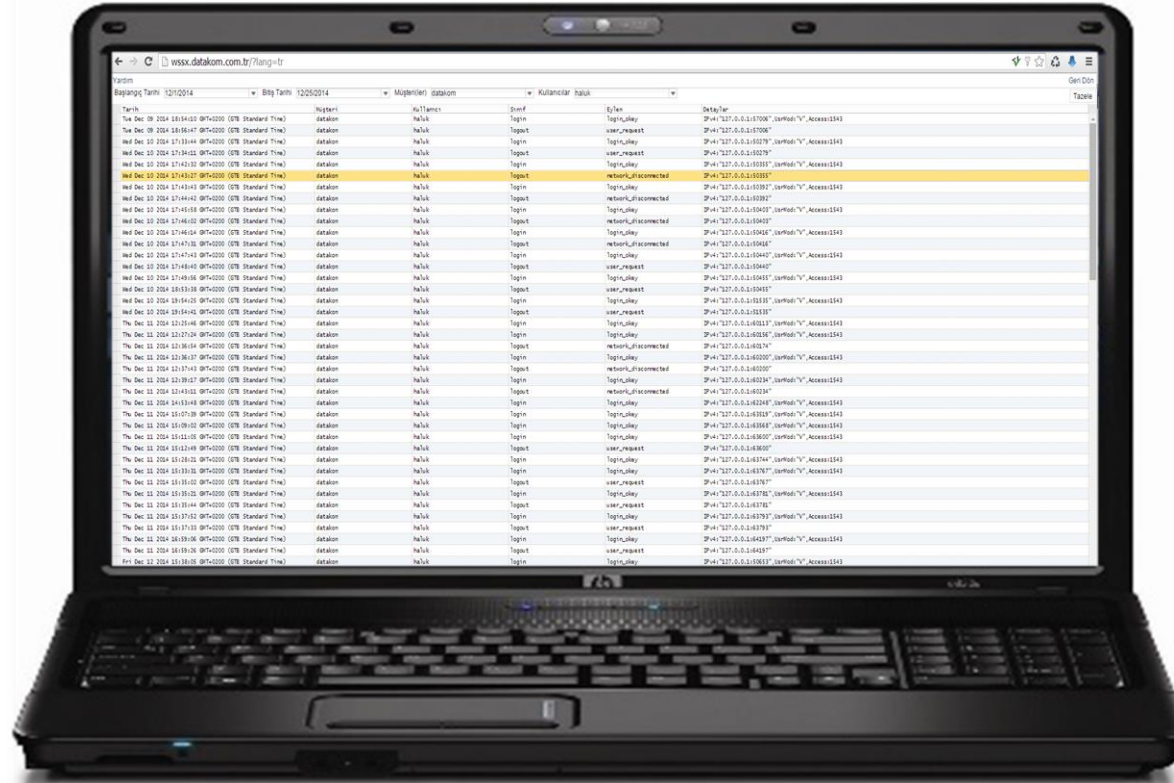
wssx.datakom.com.tr/?lang=tr

Yardım

Geri Dön

Başlangıç Tarihi 12/1/2014 Bitiş Tarihi 12/25/2014 Müşteri(ler) datakom Kullanıcılar haluk

Tazele

| Tarih | Müşteri | Kullanıcı | Sınıf | Eylem | Detaylar |
|---|---|---|---|---|---|
| Tue Dec 09 2014 18:54:10 GMT+0200 (GTB Standard Time) | datakom | haluk | login | login_okay | IPv4:"127.0.0.1:57006",UsrMod:"V",Access:1543 |
| Tue Dec 09 2014 18:56:47 GMT+0200 (GTB Standard Time) | datakom | haluk | logout | user_request | IPv4:"127.0.0.1:57006" |
| Wed Dec 10 2014 17:33:44 GMT+0200 (GTB Standard Time) | datakom | haluk | login | login_okay | IPv4:"127.0.0.1:50279",UsrMod:"V",Access:1543 |
| Wed Dec 10 2014 17:34:11 GMT+0200 (GTB Standard Time) | datakom | haluk | logout | user_request | IPv4:"127.0.0.1:50279" |
| Wed Dec 10 2014 17:42:32 GMT+0200 (GTB Standard Time) | datakom | haluk | login | login_okay | IPv4:"127.0.0.1:50355",UsrMod:"V",Access:1543 |
| Wed Dec 10 2014 17:43:27 GMT+0200 (GTB Standard Time) | datakom | haluk | logout | network_disconnected | IPv4:"127.0.0.1:50355" |
| Wed Dec 10 2014 17:43:43 GMT+0200 (GTB Standard Time) | datakom | haluk | login | login_okay | IPv4:"127.0.0.1:50392",UsrMod:"V",Access:1543 |
| Wed Dec 10 2014 17:44:42 GMT+0200 (GTB Standard Time) | datakom | haluk | logout | network_disconnected | IPv4:"127.0.0.1:50392" |
| Wed Dec 10 2014 17:45:58 GMT+0200 (GTB Standard Time) | datakom | haluk | login | login_okay | IPv4:"127.0.0.1:50403",UsrMod:"V",Access:1543 |
| Wed Dec 10 2014 17:46:02 GMT+0200 (GTB Standard Time) | datakom | haluk | logout | network_disconnected | IPv4:"127.0.0.1:50403" |
| Wed Dec 10 2014 17:46:14 GMT+0200 (GTB Standard Time) | datakom | haluk | login | login_okay | IPv4:"127.0.0.1:50416",UsrMod:"V",Access:1543 |
| Wed Dec 10 2014 17:47:31 GMT+0200 (GTB Standard Time) | datakom | haluk | logout | network_disconnected | IPv4:"127.0.0.1:50416" |
| Wed Dec 10 2014 17:47:43 GMT+0200 (GTB Standard Time) | datakom | haluk | login | login_okay | IPv4:"127.0.0.1:50440",UsrMod:"V",Access:1543 |
| Wed Dec 10 2014 17:48:40 GMT+0200 (GTB Standard Time) | datakom | haluk | logout | user_request | IPv4:"127.0.0.1:50440" |
| Wed Dec 10 2014 17:49:56 GMT+0200 (GTB Standard Time) | datakom | haluk | login | login_okay | IPv4:"127.0.0.1:50455",UsrMod:"V",Access:1543 |
| Wed Dec 10 2014 18:53:38 GMT+0200 (GTB Standard Time) | datakom | haluk | logout | user_request | IPv4:"127.0.0.1:50455" |
| Wed Dec 10 2014 19:54:25 GMT+0200 (GTB Standard Time) | datakom | haluk | login | login_okay | IPv4:"127.0.0.1:51535",UsrMod:"V",Access:1543 |
| Wed Dec 10 2014 19:54:41 GMT+0200 (GTB Standard Time) | datakom | haluk | logout | user_request | IPv4:"127.0.0.1:51535" |
| Thu Dec 11 2014 12:25:46 GMT+0200 (GTB Standard Time) | datakom | haluk | login | login_okay | IPv4:"127.0.0.1:60113",UsrMod:"V",Access:1543 |
| Thu Dec 11 2014 12:27:24 GMT+0200 (GTB Standard Time) | datakom | haluk | login | login_okay | IPv4:"127.0.0.1:60156",UsrMod:"V",Access:1543 |
| Thu Dec 11 2014 12:36:54 GMT+0200 (GTB Standard Time) | datakom | haluk | logout | network_disconnected | IPv4:"127.0.0.1:60174" |
| Thu Dec 11 2014 12:36:37 GMT+0200 (GTB Standard Time) | datakom | haluk | login | login_okay | IPv4:"127.0.0.1:60200",UsrMod:"V",Access:1543 |
| Thu Dec 11 2014 12:37:43 GMT+0200 (GTB Standard Time) | datakom | haluk | logout | network_disconnected | IPv4:"127.0.0.1:60200" |
| Thu Dec 11 2014 12:39:17 GMT+0200 (GTB Standard Time) | datakom | haluk | login | login_okay | IPv4:"127.0.0.1:60234",UsrMod:"V",Access:1543 |
| Thu Dec 11 2014 12:43:11 GMT+0200 (GTB Standard Time) | datakom | haluk | logout | network_disconnected | IPv4:"127.0.0.1:60234" |
| Thu Dec 11 2014 14:53:48 GMT+0200 (GTB Standard Time) | datakom | haluk | login | login_okay | IPv4:"127.0.0.1:62248",UsrMod:"V",Access:1543 |
| Thu Dec 11 2014 15:07:39 GMT+0200 (GTB Standard Time) | datakom | haluk | login | login_okay | IPv4:"127.0.0.1:63519",UsrMod:"V",Access:1543 |
| Thu Dec 11 2014 15:09:02 GMT+0200 (GTB Standard Time) | datakom | haluk | login | login_okay | IPv4:"127.0.0.1:63568",UsrMod:"V",Access:1543 |
| Thu Dec 11 2014 15:11:05 GMT+0200 (GTB Standard Time) | datakom | haluk | login | login_okay | IPv4:"127.0.0.1:63600",UsrMod:"V",Access:1543 |
| Thu Dec 11 2014 15:12:49 GMT+0200 (GTB Standard Time) | datakom | haluk | logout | user_request | IPv4:"127.0.0.1:63600" |
| Thu Dec 11 2014 15:28:21 GMT+0200 (GTB Standard Time) | datakom | haluk | login | login_okay | IPv4:"127.0.0.1:63744",UsrMod:"V",Access:1543 |
| Thu Dec 11 2014 15:33:31 GMT+0200 (GTB Standard Time) | datakom | haluk | login | login_okay | IPv4:"127.0.0.1:63767",UsrMod:"V",Access:1543 |
| Thu Dec 11 2014 15:35:02 GMT+0200 (GTB Standard Time) | datakom | haluk | logout | user_request | IPv4:"127.0.0.1:63767" |
| Thu Dec 11 2014 15:35:21 GMT+0200 (GTB Standard Time) | datakom | haluk | login | login_okay | IPv4:"127.0.0.1:63781",UsrMod:"V",Access:1543 |
| Thu Dec 11 2014 15:35:44 GMT+0200 (GTB Standard Time) | datakom | haluk | logout | user_request | IPv4:"127.0.0.1:63781" |
| Thu Dec 11 2014 15:37:52 GMT+0200 (GTB Standard Time) | datakom | haluk | login | login_okay | IPv4:"127.0.0.1:63793",UsrMod:"V",Access:1543 |
| Thu Dec 11 2014 15:37:33 GMT+0200 (GTB Standard Time) | datakom | haluk | logout | user_request | IPv4:"127.0.0.1:63793" |
| Thu Dec 11 2014 16:59:06 GMT+0200 (GTB Standard Time) | datakom | haluk | login | login_okay | IPv4:"127.0.0.1:64197",UsrMod:"V",Access:1543 |
| Thu Dec 11 2014 16:59:26 GMT+0200 (GTB Standard Time) | datakom | haluk | logout | user_request | IPv4:"127.0.0.1:64197" |
| Fri Dec 12 2014 15:38:05 GMT+0200 (GTB Standard Time) | datakom | haluk | login | login_okay | IPv4:"127.0.0.1:50613",UsrMod:"V",Access:1543 |